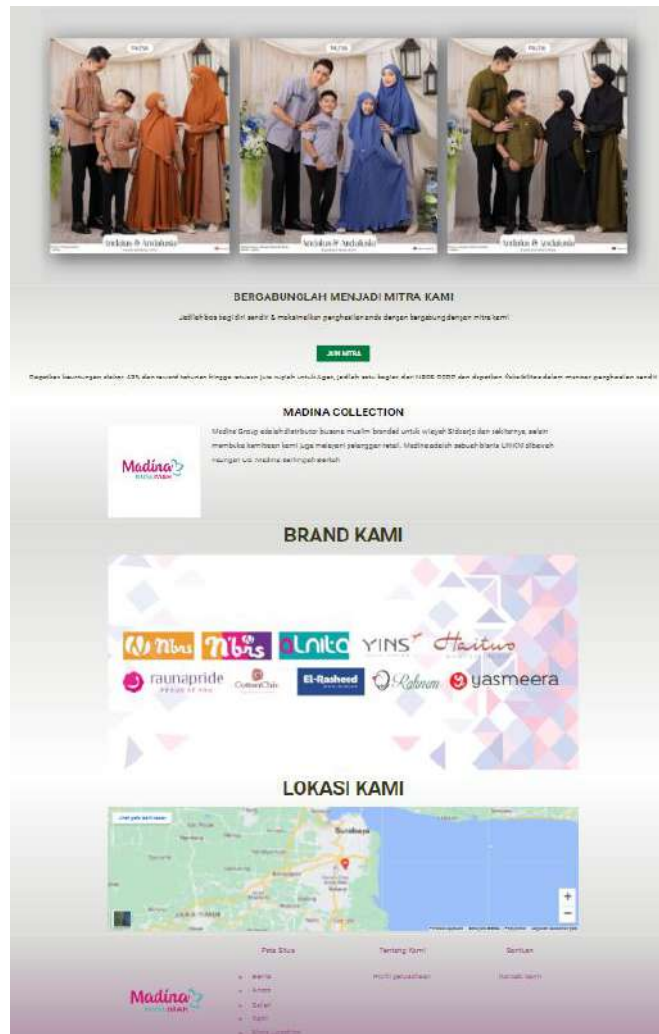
BERGABUNGLAH MENJADI MITRA KAMI

Jadilah bos bagi diri sendiri & maksimalkan penghasilan anda dengan bergabung dengan mitra kami

JOIN MITRA

Dapatkan keuntungan diskon 45% dan reward tahunan hingga ratusan juta rupiah untuk agen, jadilah satu bagian dari NIBS CORP dan dapatkan fleksibilitas dalam menentukan penghasilan sendiri

MADINA COLLECTION

Madina Group adalah distributor busana muslim branded untuk wilayah Sidoarjo dan sekitarnya, selain membuka kemitraan kami juga melayani pelanggan retail. Madina adalah sebuah brand UMKM dibawah naungan UD. Madina sentingcahaya.

Madina

BRAND KAMI

Nibras Nibras alnita YINS Haitwo
raunapride CottonClub El-Rasheed Rahma yasmeera

LOKASI KAMI

Lihat peta lebih besar
Surabaya
+
−

Peta Situs
Beranda
Artikel
Outlet
Mitra
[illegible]

Tentang Kami
Profil perusahaan

Bantuan
Kontak kami

Madina